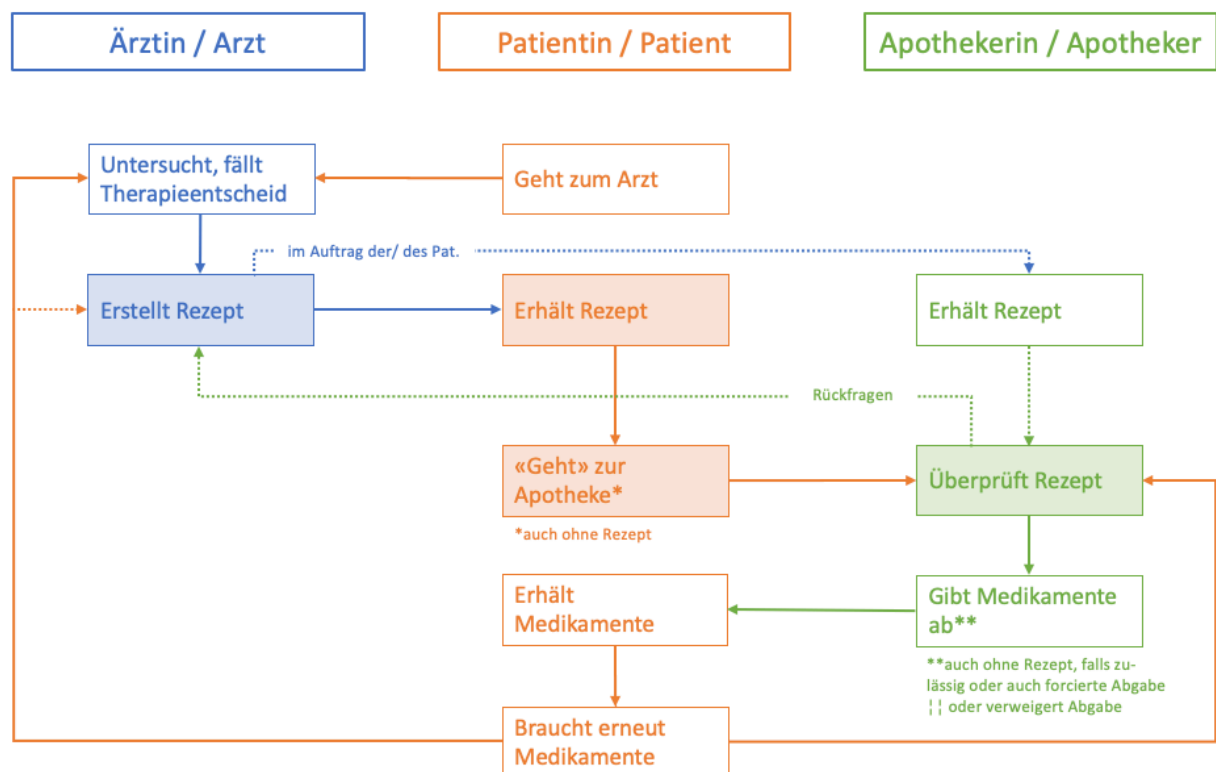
Ärztin / Arzt

Patientin / Patient

Apothekerin / Apotheker

Untersucht, fällt Therapieentscheid

Geht zum Arzt

im Auftrag der/ des Pat.

Erstellt Rezept

Erhält Rezept

Erhält Rezept

Rückfragen

«Geht» zur Apotheke*

*auch ohne Rezept

Überprüft Rezept

Erhält Medikamente

Gibt Medikamente ab**

**auch ohne Rezept, falls zulässig oder auch forcierte Abgabe ¦¦ oder verweigert Abgabe

Braucht erneut Medikamente